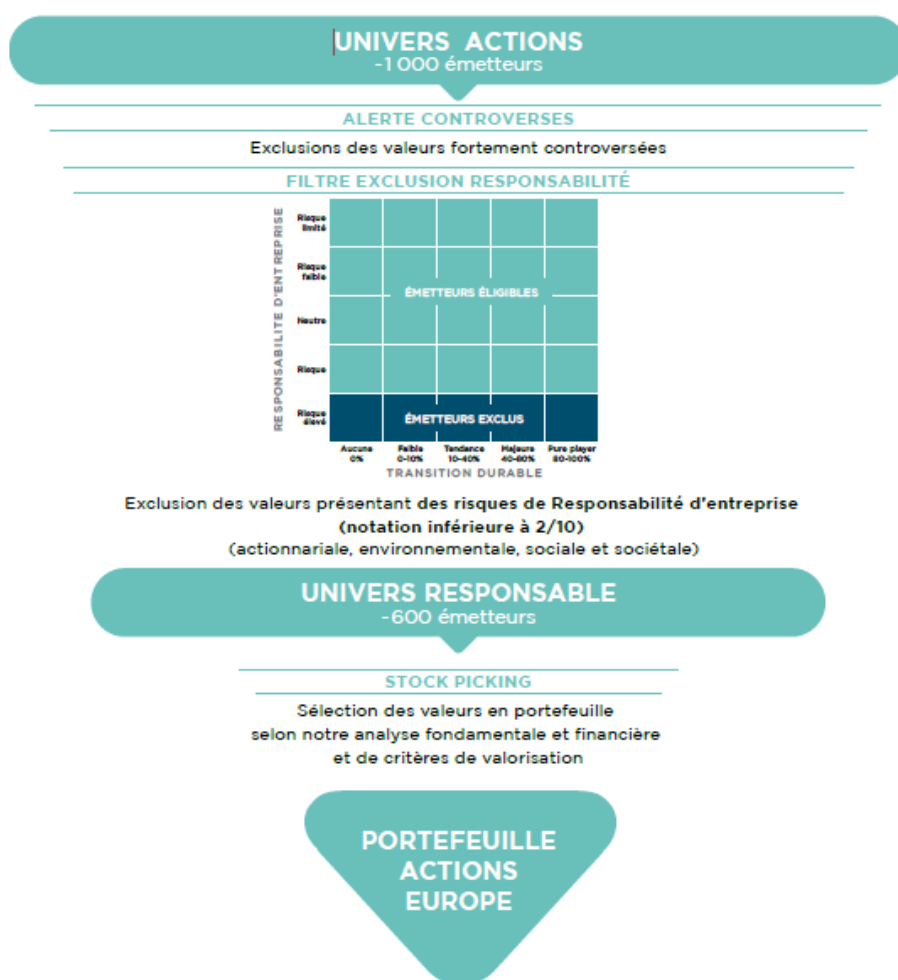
UNIVERS ACTIONS
-1 000 émetteurs

ALERTE CONTROVERSES

Exclusions des valeurs fortement controversées

FILTRE EXCLUSION RESPONSABILITÉ

RESPONSABILITÉ D'ENTREPRISE

Risque limité

Risque faible

Neutre

Risque

Risque élevé

ÉMETTEURS ÉLIGIBLES

ÉMETTEURS EXCLUS

Aucune 0%

Faible 0-10%

Tendance 10-40%

Majeure 40-80%

Pure player 80-100%

TRANSITION DURABLE

Exclusion des valeurs présentant des risques de Responsabilité d'entreprise (notation inférieure à 2/10) (actionnariale, environnementale, sociale et sociétale)

UNIVERS RESPONSABLE
-600 émetteurs

STOCK PICKING

Sélection des valeurs en portefeuille selon notre analyse fondamentale et financière et de critères de valorisation

PORTEFEUILLE ACTIONS EUROPE